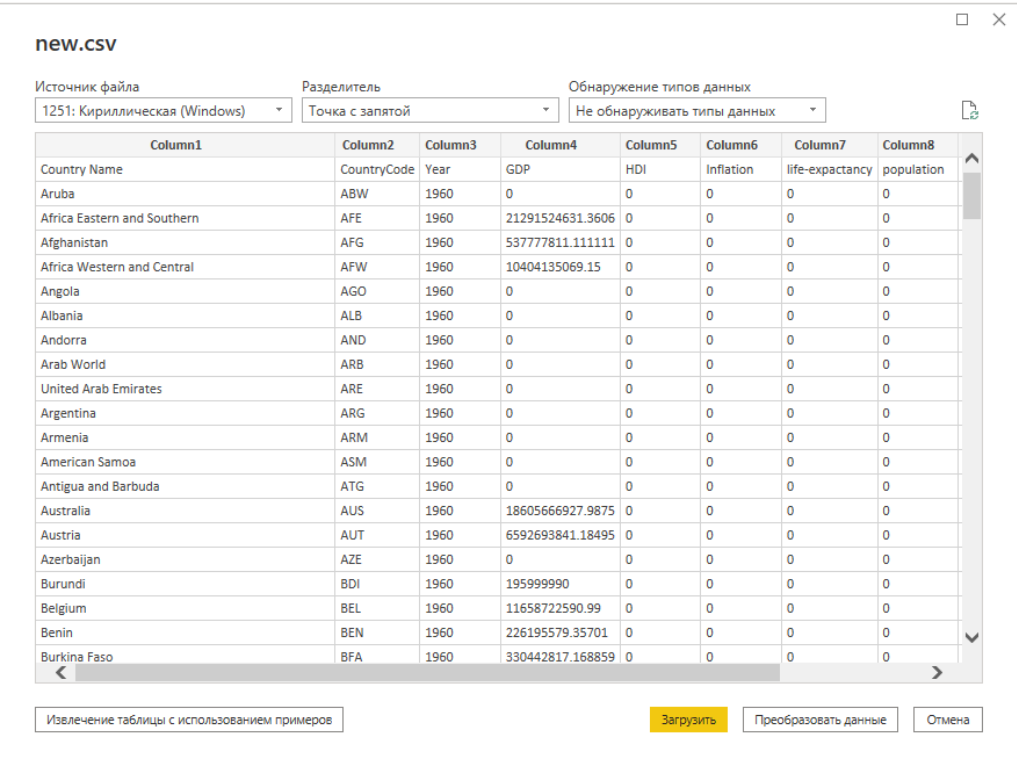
new.csv

Источник файла
1251: Кириллическая (Windows)

Разделитель
Точка с запятой

Обнаружение типов данных
Не обнаруживать типы данных

| Column1 | Column2 | Column3 | Column4 | Column5 | Column6 | Column7 | Column8 |
|---|---|---|---|---|---|---|---|
| Country Name | CountryCode | Year | GDP | HDI | Inflation | life-expactancy | population |
| Aruba | ABW | 1960 | 0 | 0 | 0 | 0 | 0 |
| Africa Eastern and Southern | AFE | 1960 | 21291524631.3606 | 0 | 0 | 0 | 0 |
| Afghanistan | AFG | 1960 | 537777811.111111 | 0 | 0 | 0 | 0 |
| Africa Western and Central | AFW | 1960 | 10404135069.15 | 0 | 0 | 0 | 0 |
| Angola | AGO | 1960 | 0 | 0 | 0 | 0 | 0 |
| Albania | ALB | 1960 | 0 | 0 | 0 | 0 | 0 |
| Andorra | AND | 1960 | 0 | 0 | 0 | 0 | 0 |
| Arab World | ARB | 1960 | 0 | 0 | 0 | 0 | 0 |
| United Arab Emirates | ARE | 1960 | 0 | 0 | 0 | 0 | 0 |
| Argentina | ARG | 1960 | 0 | 0 | 0 | 0 | 0 |
| Armenia | ARM | 1960 | 0 | 0 | 0 | 0 | 0 |
| American Samoa | ASM | 1960 | 0 | 0 | 0 | 0 | 0 |
| Antigua and Barbuda | ATG | 1960 | 0 | 0 | 0 | 0 | 0 |
| Australia | AUS | 1960 | 18605666927.9875 | 0 | 0 | 0 | 0 |
| Austria | AUT | 1960 | 6592693841.18495 | 0 | 0 | 0 | 0 |
| Azerbaijan | AZE | 1960 | 0 | 0 | 0 | 0 | 0 |
| Burundi | BDI | 1960 | 195999990 | 0 | 0 | 0 | 0 |
| Belgium | BEL | 1960 | 11658722590.99 | 0 | 0 | 0 | 0 |
| Benin | BEN | 1960 | 226195579.35701 | 0 | 0 | 0 | 0 |
| Burkina Faso | BFA | 1960 | 330442817.168859 | 0 | 0 | 0 | 0 |

Извлечение таблицы с использованием примеров

Загрузить
Преобразовать данные
Отмена